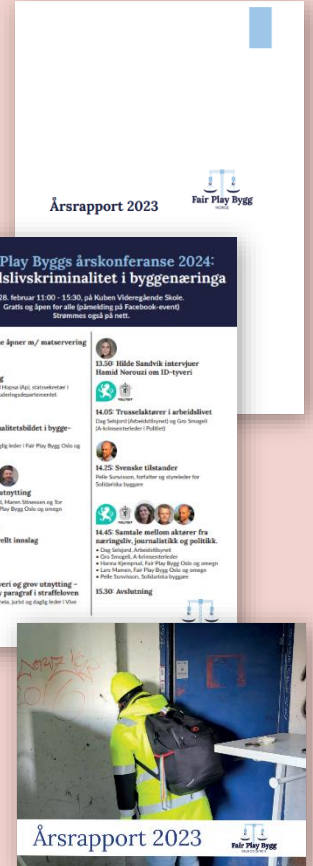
Årsrapport 2023

Fair Play Bygg
NORGE

Play Byggs årskonferanse 2024:
slivskriminalitet i byggenæringa

28. februar 11:00 - 15:30, på Kuben Videregående Skole.
Gratis og åpen for alle (påmelding på Facebook-event)
Strømmes også på nett.

e åpner m/ matservering

g
Hopsø (Ap), statssekretær i
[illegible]departementet

alitetsbildet i bygge-

glig leder i Fair Play Bygg Oslo og

utnytting
, Maren Strømsen og Tor
lay Bygg Oslo og omegn

elt innslag

veri og grov utnytting -
y paragraf i straffeloven
eie, jurist og daglig leder i Vive

13.50 Hilde Sandvik intervjuer
Hamid Norouzi om ID-tyveri

14.05 Trusselaktører i arbeidslivet
Dag Seiqland (Arbeidstilsynet) og Gro Smogeli
(A-krimsenteret i Politiet)

14.25 Svenske tilstander
Pelle Sunvisson, forfatter og styreleder for
Solidariska byggare

14.45 Samtale mellom aktører fra
næringsliv, journalistikk og politikk.
• Dag Seiqland, Arbeidstilsynet
• Gro Smogeli, A-krimsenteret
• Hanna Kjempnæl, Fair Play Bygg Oslo og omegn
• Lars Mamen, Fair Play Bygg Oslo og omegn
• Pelle Sunvisson, Solidariska byggare

15.30 Avslutning

Årsrapport 2023

Fair Play Bygg
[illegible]